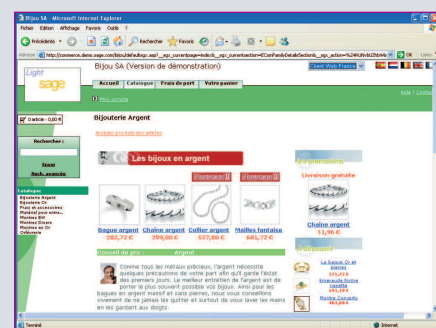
Bijou SA - Microsoft Internet Explorer

Fichier Edition Affichage Favoris Outils ?

Précédente Rechercher Favoris

Adresse http://commerce.demo.sage.com/bijou/default.asp?_acp_currentpage=index&_acp_currentaction=ECom.FamilyDetails&action&_acp_action=%2A%2A%2A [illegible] OK Liens

Light sage

Bijou SA (Version de démonstration)

Client Web France

Accueil Catalogue Frais de port Votre panier

Aide | Contact

Mon compte

Caddie : 0,00 €

Rechercher :

Envoi

Rech. avancée

Catalogue
Bijouterie Argent
Bijouterie Or
Frais et accessoires
Matériel pour mise...
Montres BM
Montres Homme
Montres en Or
Orfèvrerie

Bijouterie Argent

Accéder à la liste des articles

Les bijoux en argent

Promotion

Bague argent 282,72 €

Chaîne argent 299,00 €

Collier argent 537,80 €

Mailles fantaisie 681,72 €

Conseil du pro : Argent

Comme tous les métaux précieux, l'argent nécessite quelques précautions de votre part afin qu'il garde l'éclat des premiers jours. Le meilleur entretien de l'argent est de porter le plus souvent possible vos bijoux. Ainsi pour les bagues en argent massif et sans pierres, nous vous conseillons vivement de ne jamais les quitter et surtout de vous laver les mains en les gardant aux doigts.

Livraison gratuite

Chaîne argent 11,96 €

La Bague Or et pierres 319,77 €

Boucles de Oreilles 191,18 €

Montre Concerto 463,80 €

Terminé

Internet